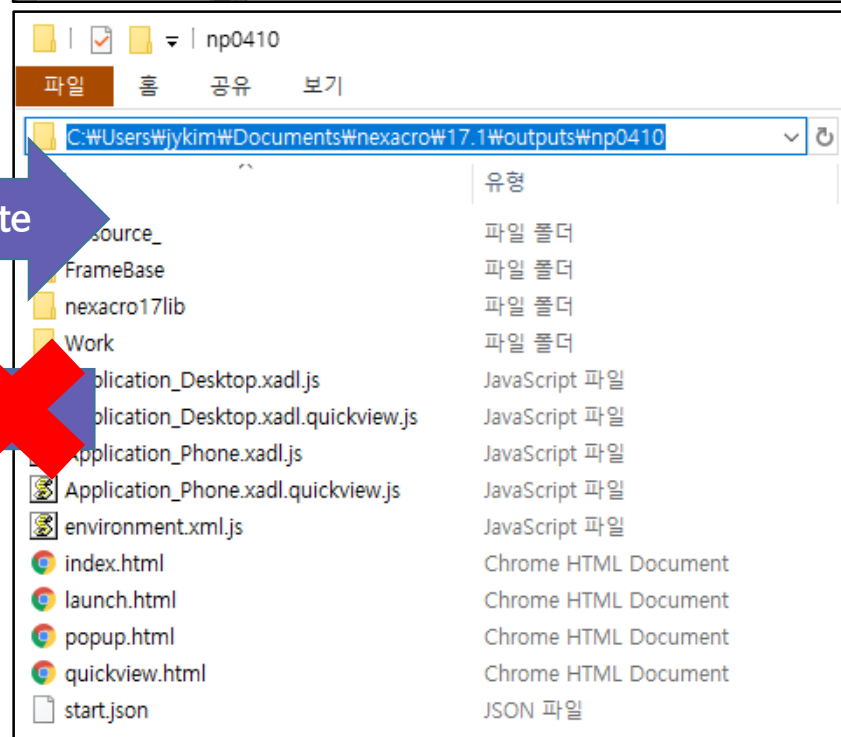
np0410

파일 홈 공유 보기

C:₩Users₩jykim₩Documents₩nexacro₩17.1₩outputs₩np0410

유형

te

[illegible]source_ 파일 폴더
FrameBase 파일 폴더
nexacro17lib 파일 폴더
Work 파일 폴더
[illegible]pplication_Desktop.xadl.js JavaScript 파일
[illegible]plication_Desktop.xadl.quickview.js JavaScript 파일
Application_Phone.xadl.js JavaScript 파일
Application_Phone.xadl.quickview.js JavaScript 파일
environment.xml.js JavaScript 파일
index.html Chrome HTML Document
launch.html Chrome HTML Document
popup.html Chrome HTML Document
quickview.html Chrome HTML Document
start.json JSON 파일